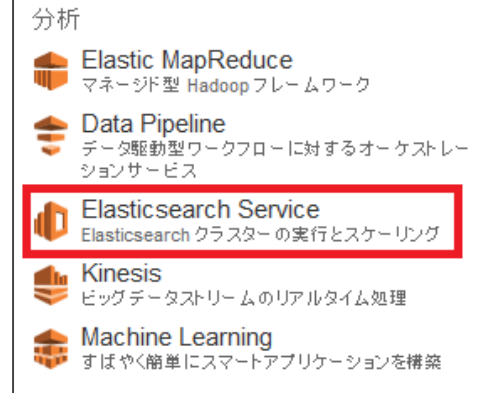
分析

Elastic MapReduce
マネージド型 Hadoop フレームワーク

Data Pipeline
データ駆動型ワークフローに対するオーケストレーションサービス

Elasticsearch Service
Elasticsearch クラスターの実行とスケーリング

Kinesis
ビッグデータストリームのリアルタイム処理

Machine Learning
すばやく簡単にスマートアプリケーションを構築